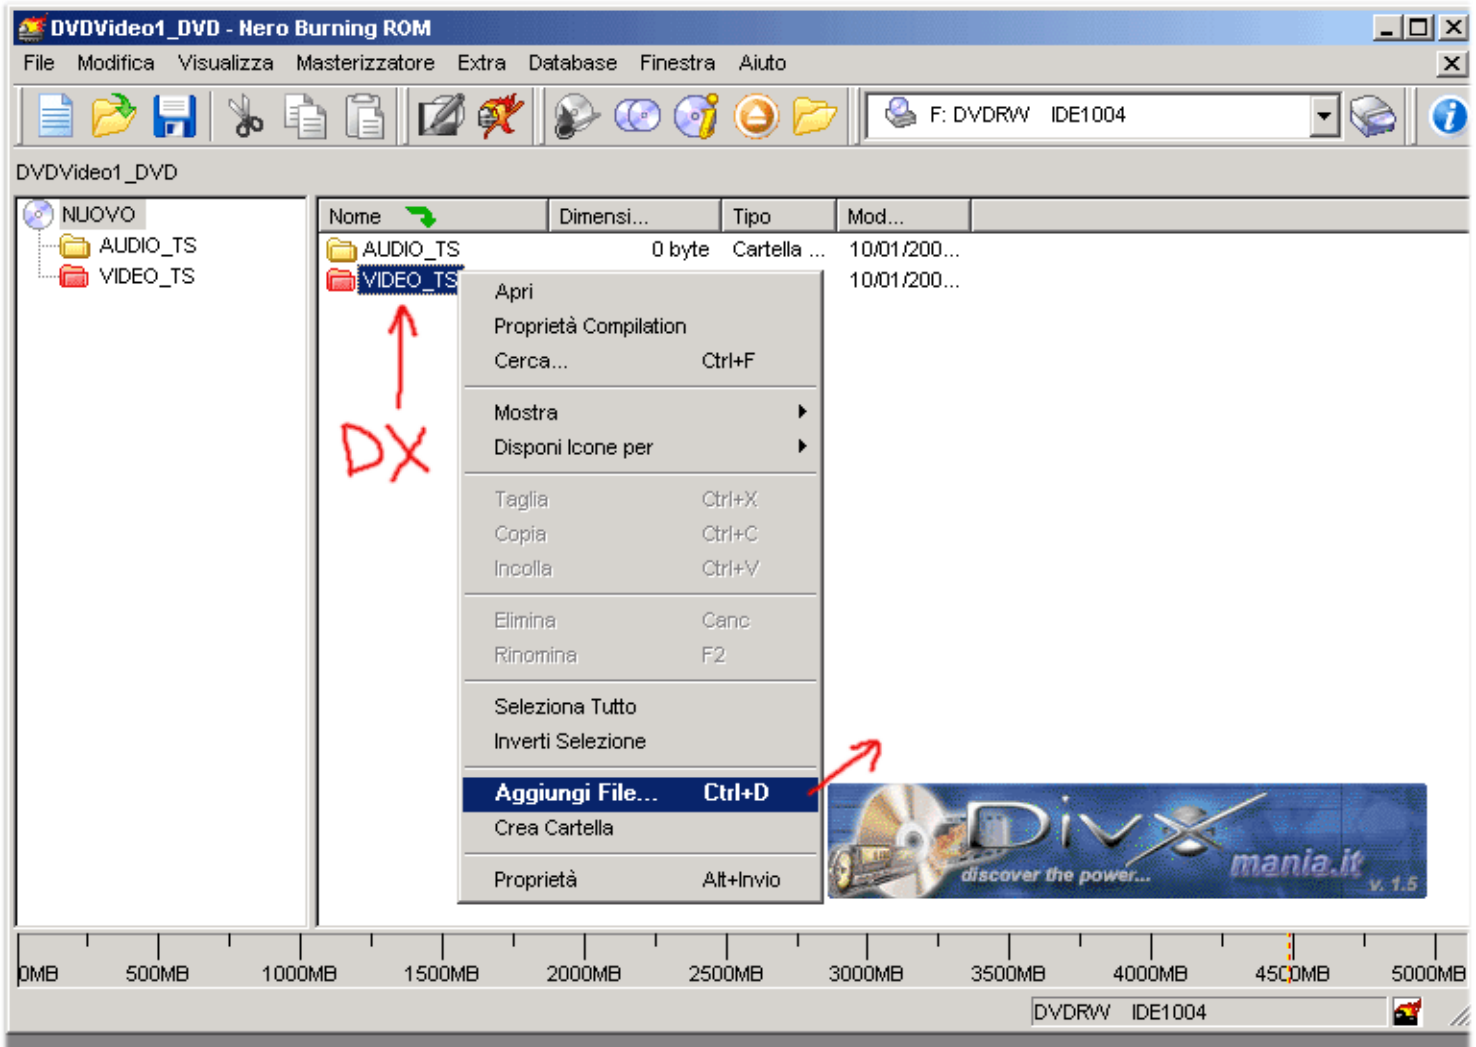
DVDVideo1_DVD - Nero Burning ROM

File Modifica Visualizza Masterizzatore Extra Database Finestra Aiuto

F: DVDRW IDE1004

DVDVideo1_DVD

NUOVO
AUDIO_TS
VIDEO_TS

| Nome | Dimensi... | Tipo | Mod... |
|---|---|---|---|
| AUDIO_TS | 0 byte | Cartella ... | 10/01/200... |
| VIDEO_TS | | | 10/01/200... |

DX

Apri
Proprietà Compilation
Cerca... Ctrl+F
Mostra
Disponi Icone per
Taglia Ctrl+X
Copia Ctrl+C
Incolla Ctrl+V
Elimina Canc
Rinomina F2
Seleziona Tutto
Inverti Selezione
Aggiungi File... Ctrl+D
Crea Cartella
Proprietà Alt+Invio

DivX mania.it discover the power... v. 1.5

0MB 500MB 1000MB 1500MB 2000MB 2500MB 3000MB 3500MB 4000MB 4500MB 5000MB

DVDRW IDE1004